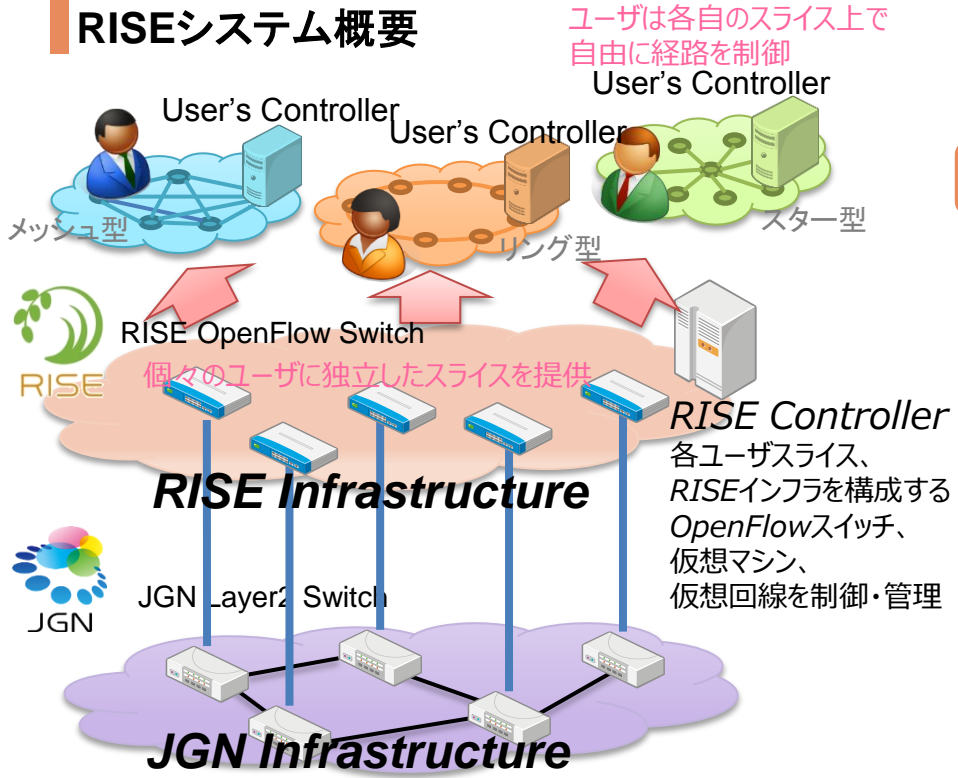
RISEシステム概要

ユーザは各自のスライス上で自由に経路を制御

User's Controller

User's Controller

User's Controller

メッシュ型

リング型

スター型

RISE

RISE OpenFlow Switch

個々のユーザに独立したスライスを提供

RISE Controller
各ユーザスライス、
RISEインフラを構成する
OpenFlowスイッチ、
仮想マシン、
仮想回線を制御・管理

RISE Infrastructure

JGN

JGN Layer2 Switch

JGN Infrastructure